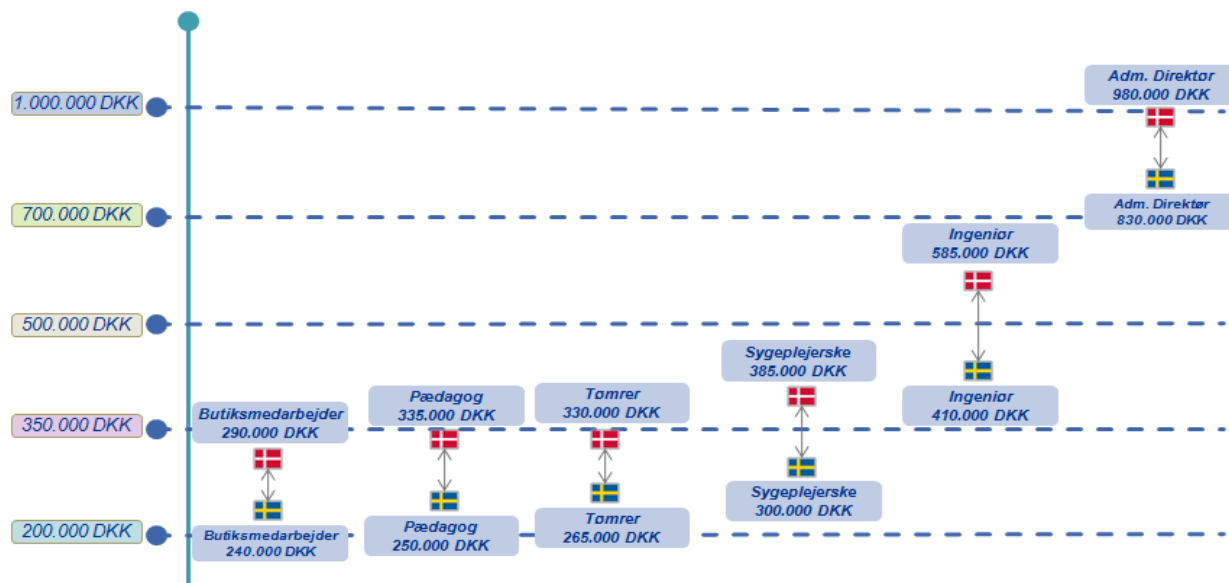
1.000.000 DKK

700.000 DKK

500.000 DKK

350.000 DKK

200.000 DKK

Adm. Direktør
980.000 DKK

Adm. Direktør
830.000 DKK

Ingeniør
585.000 DKK

Ingeniør
410.000 DKK

Sygeplejerske
385.000 DKK

Sygeplejerske
300.000 DKK

Butiksmedarbejder
290.000 DKK

Butiksmedarbejder
240.000 DKK

Pædagog
335.000 DKK

Pædagog
250.000 DKK

Tømrer
330.000 DKK

Tømrer
265.000 DKK